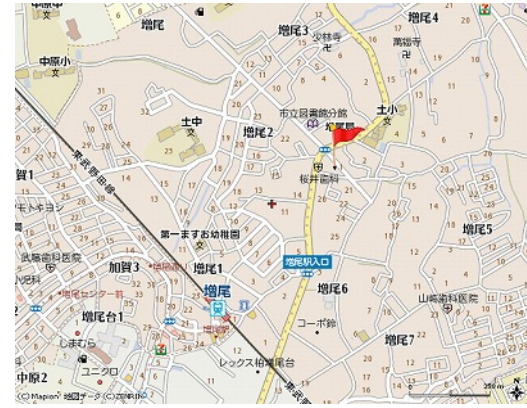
増尾
増尾3
増尾4
少林寺
萬福寺
中原小
市立図書館分館
土小
土中
増尾2
桜井歯科
賀1
東武野田線
第一ますお幼稚園
増尾駅入口
加賀3
増尾1
増尾5
増尾6
増尾センター前
増尾
山崎歯科医院
増尾台1
コーポ鈴
しまむら
増尾7
中原2
ユニクロ
レックス柏増尾台
(C)Mapion 地図データ(C)ZENRIN